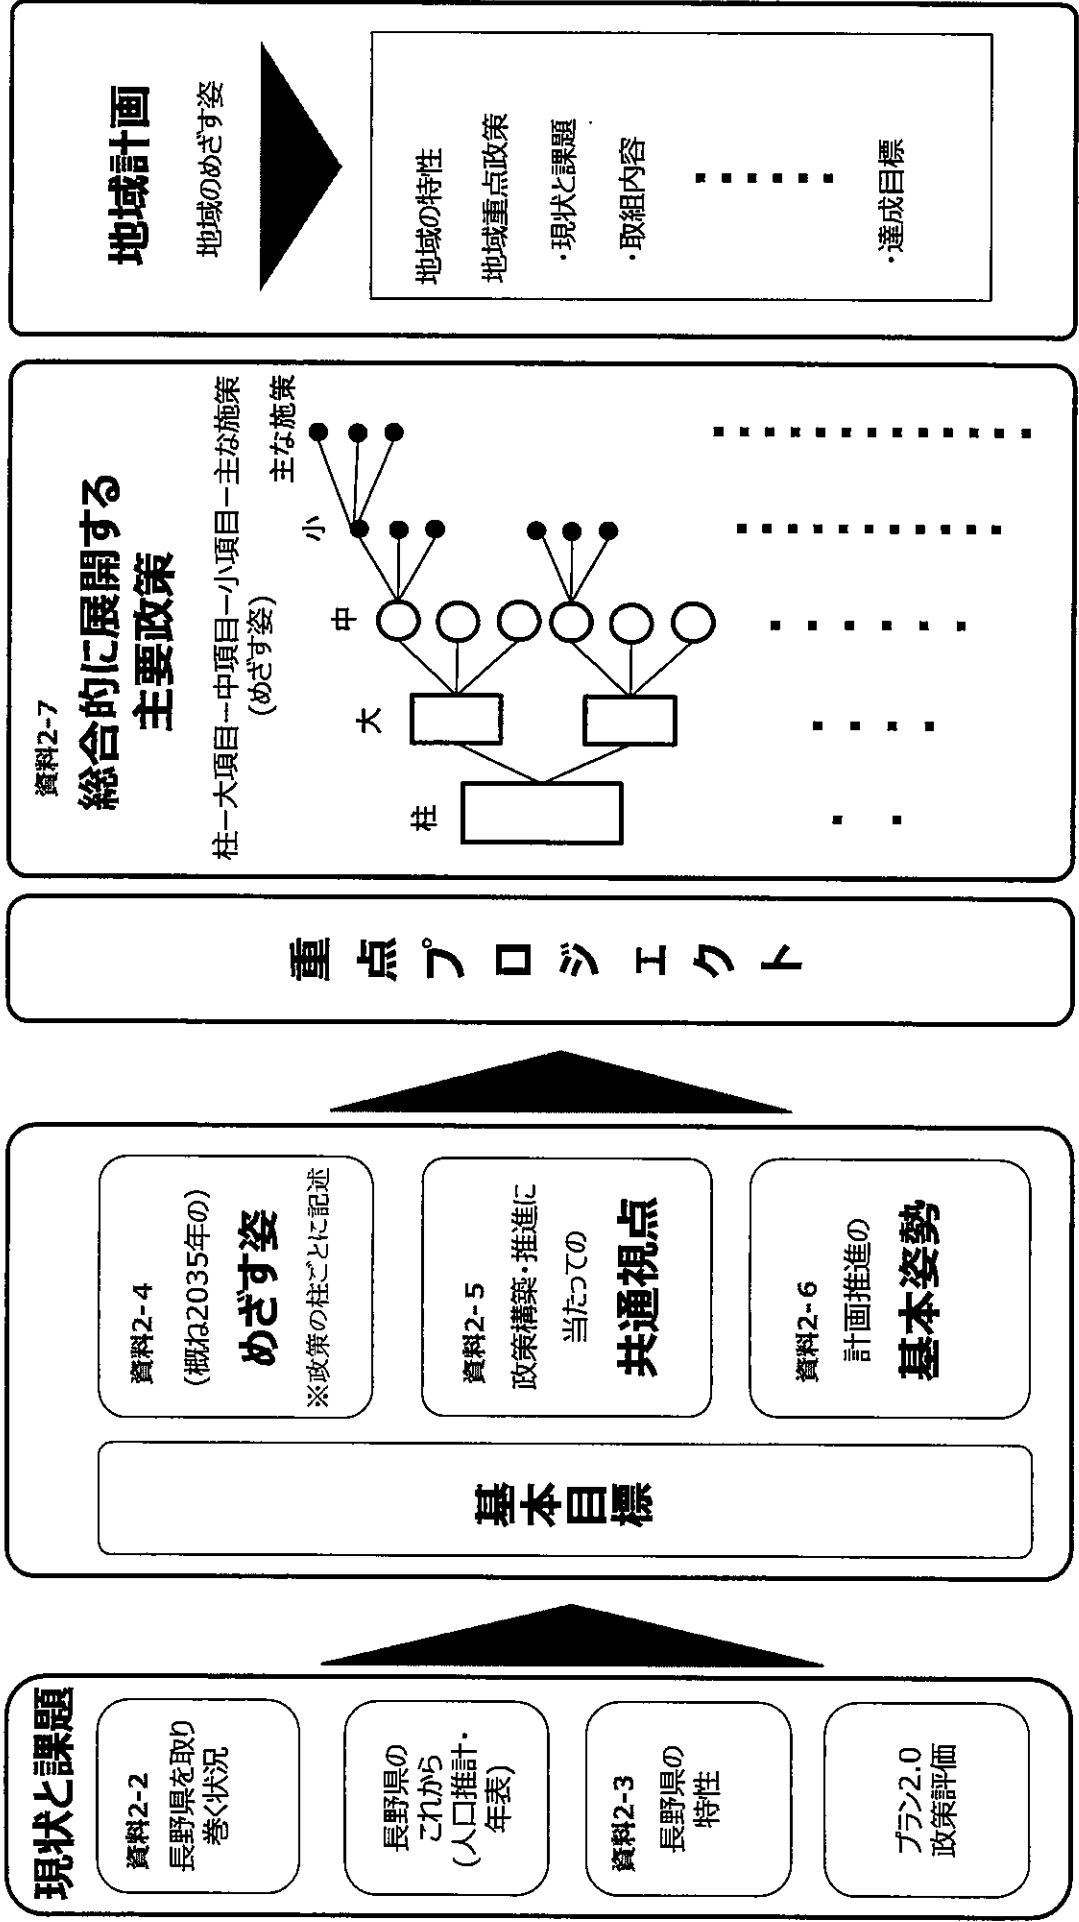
現状と課題

資料2-2
長野県を取り巻く状況

長野県のこれから（人口推計・年表）

資料2-3
長野県の特性

プラン2.0
政策評価

基本目標

資料2-4
（概ね2035年の）
めざす姿
※政策の柱ごとに記述

資料2-5
政策構築・推進に当たっての
共通視点

資料2-6
計画推進の
基本姿勢

重点プロジェクト

資料2-7
総合的に展開する
主要政策
柱－大項目－中項目－小項目－主な施策
（めざす姿）

柱
大
中
小
主な施策

地域計画
地域のめざす姿

地域の特性
地域重点政策
・現状と課題
・取組内容
・達成目標